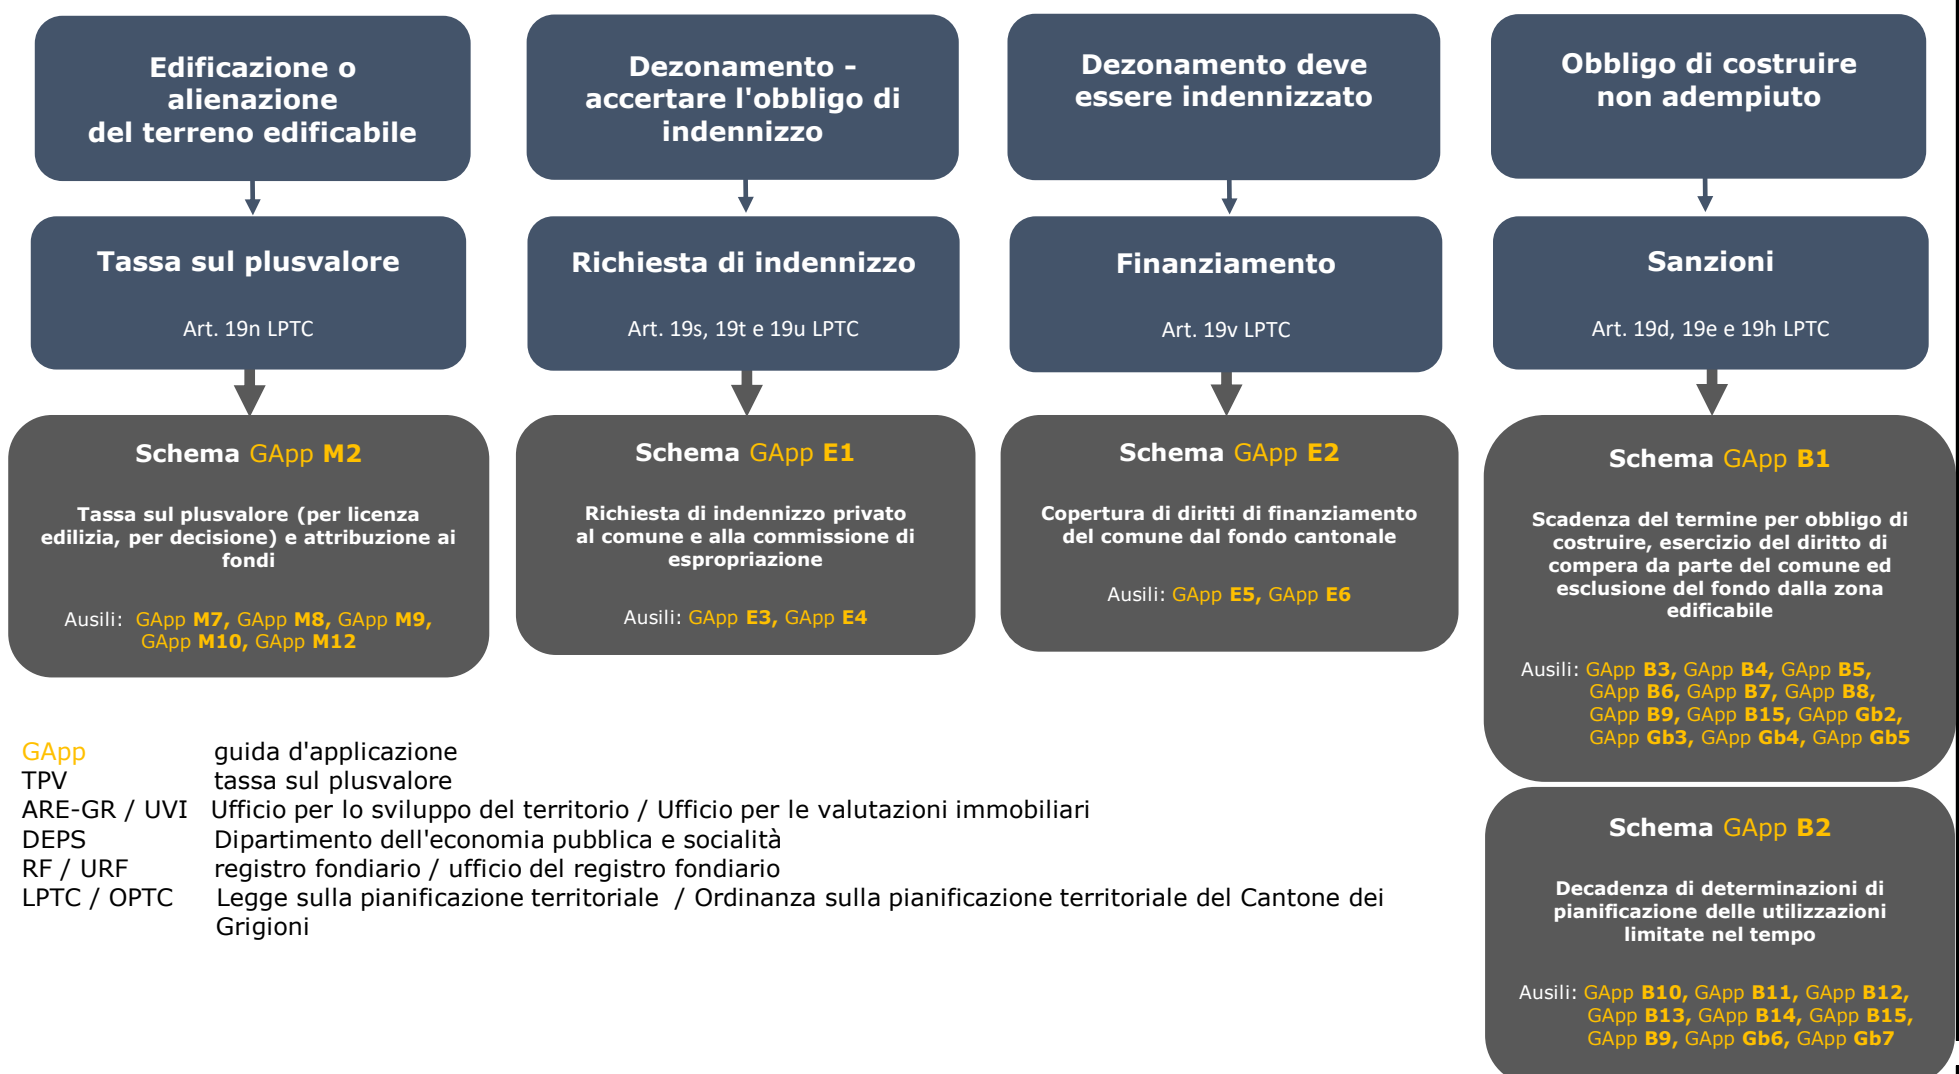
Edificazione o alienazione del terreno edificabile

Tassa sul plusvalore

Art. 19n LPTC

Schema GApp M2

Tassa sul plusvalore (per licenza edilizia, per decisione) e attribuzione ai fondi

Ausili: GApp M7, GApp M8, GApp M9, GApp M10, GApp M12

Dezonamento - accertare l'obbligo di indennizzo

Richiesta di indennizzo

Art. 19s, 19t e 19u LPTC

Schema GApp E1

Richiesta di indennizzo privato al comune e alla commissione di espropriazione

Ausili: GApp E3, GApp E4

Dezonamento deve essere indennizzato

Finanziamento

Art. 19v LPTC

Schema GApp E2

Copertura di diritti di finanziamento del comune dal fondo cantonale

Ausili: GApp E5, GApp E6

Obbligo di costruire non adempiuto

Sanzioni

Art. 19d, 19e e 19h LPTC

Schema GApp B1

Scadenza del termine per obbligo di costruire, esercizio del diritto di compera da parte del comune ed esclusione del fondo dalla zona edificabile

Ausili: GApp B3, GApp B4, GApp B5, GApp B6, GApp B7, GApp B8, GApp B9, GApp B15, GApp Gb2, GApp Gb3, GApp Gb4, GApp Gb5

Schema GApp B2

Decadenza di determinazioni di pianificazione delle utilizzazioni limitate nel tempo

Ausili: GApp B10, GApp B11, GApp B12, GApp B13, GApp B14, GApp B15, GApp B9, GApp Gb6, GApp Gb7

GApp guida d'applicazione
TPV tassa sul plusvalore
ARE-GR / UVI Ufficio per lo sviluppo del territorio / Ufficio per le valutazioni immobiliari
DEPS Dipartimento dell'economia pubblica e socialità
RF / URF registro fondiario / ufficio del registro fondiario
LPTC / OPTC Legge sulla pianificazione territoriale / Ordinanza sulla pianificazione territoriale del Cantone dei Grigioni